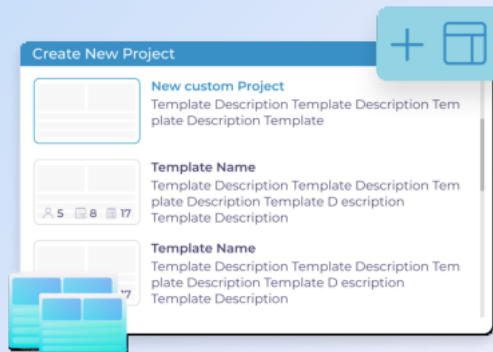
Create New Project

New custom Project
Template Description Template Description Template Description Template

5 8 17
Template Name
Template Description Template Description Template Description Template D escription Template Description

17
Template Name
Template Description Template Description Template Description Template D escription Template Description